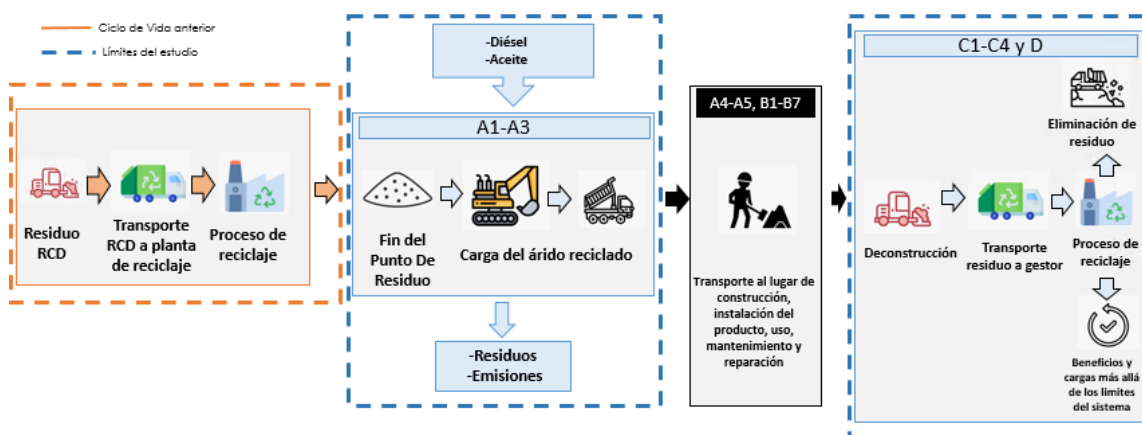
Ciclo de Vida anterior
Límites del estudio

Residuo RCD
Transporte RCD a planta de reciclaje
Proceso de reciclaje

-Diésel
-Aceite

A1-A3

Fin del Punto De Residuo
Carga del árido reciclado

-Residuos
-Emisiones

A4-A5, B1-B7

Transporte al lugar de construcción, instalación del producto, uso, mantenimiento y reparación

C1-C4 y D

Eliminación de residuo

Deconstrucción
Transporte residuo a gestor
Proceso de reciclaje

Beneficios y cargas más allá de los límites del sistema